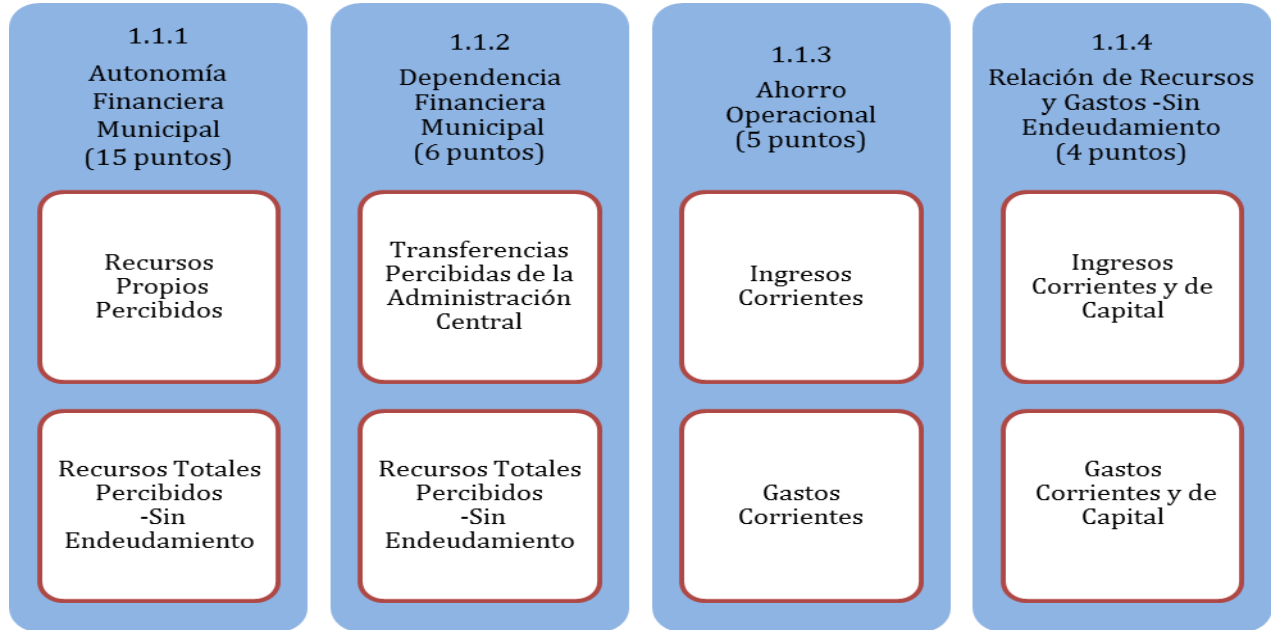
1.1.1
Autonomía Financiera Municipal
(15 puntos)

Recursos Propios Percibidos

Recursos Totales Percibidos -Sin Endeudamiento

1.1.2
Dependencia Financiera Municipal
(6 puntos)

Transferencias Percibidas de la Administración Central

Recursos Totales Percibidos -Sin Endeudamiento

1.1.3
Ahorro Operacional
(5 puntos)

Ingresos Corrientes

Gastos Corrientes

1.1.4
Relación de Recursos y Gastos -Sin Endeudamiento
(4 puntos)

Ingresos Corrientes y de Capital

Gastos Corrientes y de Capital